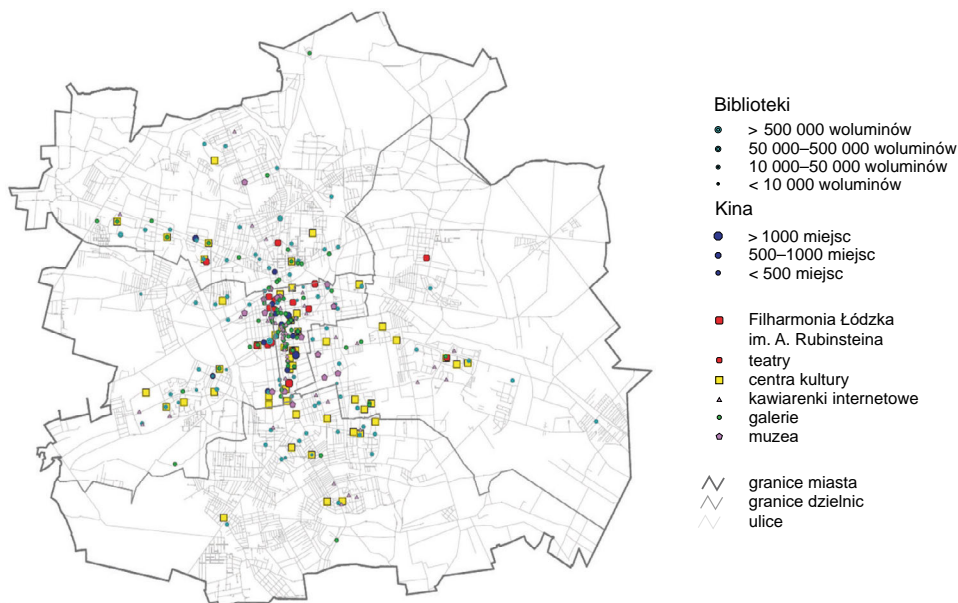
Biblioteki
> 500 000 woluminów
50 000–500 000 woluminów
10 000–50 000 woluminów
< 10 000 woluminów

Kina
> 1000 miejsc
500–1000 miejsc
< 500 miejsc

Filharmonia Łódzka im. A. Rubinsteina
teatry
centra kultury
kawiarenki internetowe
galerie
muzea

granice miasta
granice dzielnic
ulice